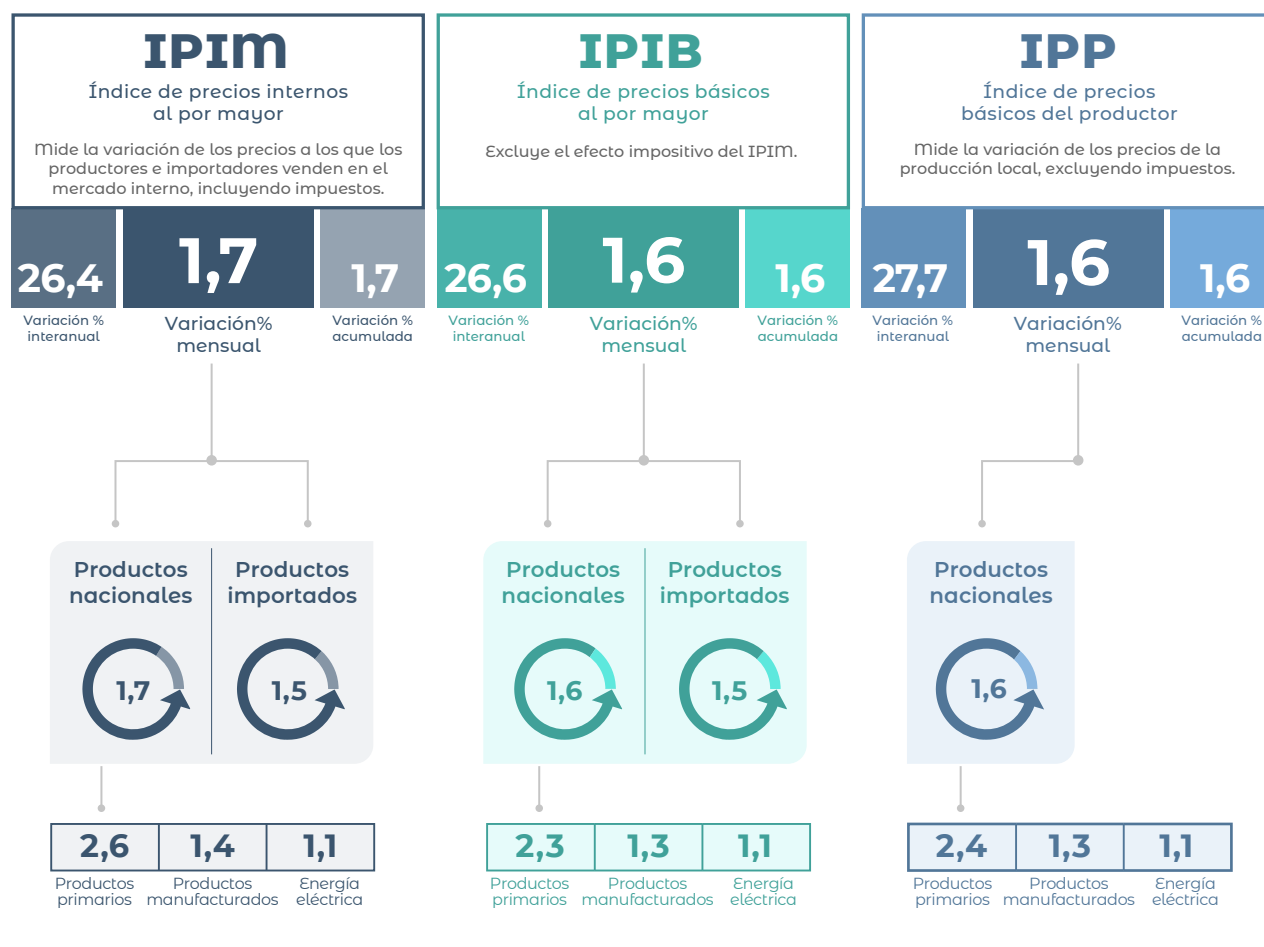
IPIM
Índice de precios internos al por mayor

Mide la variación de los precios a los que los productores e importadores venden en el mercado interno, incluyendo impuestos.

26,4
Variación % interanual

1,7
Variación% mensual

1,7
Variación % acumulada

Productos nacionales
1,7

Productos importados
1,5

| 2,6 | 1,4 | 1,1 |
|---|---|---|
| Productos primarios | Productos manufacturados | Energía eléctrica |

IPIB
Índice de precios básicos al por mayor

Excluye el efecto impositivo del IPIM.

26,6
Variación % interanual

1,6
Variación% mensual

1,6
Variación % acumulada

Productos nacionales
1,6

Productos importados
1,5

| 2,3 | 1,3 | 1,1 |
|---|---|---|
| Productos primarios | Productos manufacturados | Energía eléctrica |

IPP
Índice de precios básicos del productor

Mide la variación de los precios de la producción local, excluyendo impuestos.

27,7
Variación % interanual

1,6
Variación% mensual

1,6
Variación % acumulada

Productos nacionales
1,6

| 2,4 | 1,3 | 1,1 |
|---|---|---|
| Productos primarios | Productos manufacturados | Energía eléctrica |